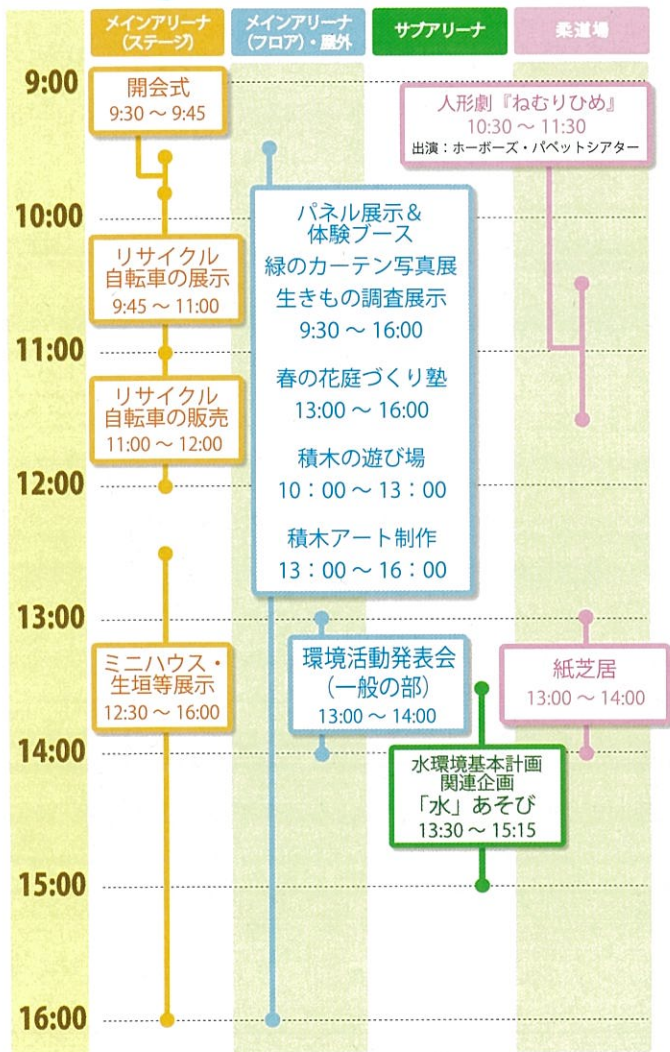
メインアリーナ（ステージ）
メインアリーナ（フロア）・屋外
サブアリーナ
柔道場

9:00
10:00
11:00
12:00
13:00
14:00
15:00
16:00

開会式
9:30 ～ 9:45

リサイクル自転車の展示
9:45 ～ 11:00

リサイクル自転車の販売
11:00 ～ 12:00

ミニハウス・生垣等展示
12:30 ～ 16:00

パネル展示＆体験ブース
緑のカーテン写真展
生きもの調査展示
9:30 ～ 16:00

春の花庭づくり塾
13:00 ～ 16:00

積木の遊び場
10：00 ～ 13：00

積木アート制作
13：00 ～ 16：00

環境活動発表会（一般の部）
13:00 ～ 14:00

水環境基本計画関連企画
「水」あそび
13:30 ～ 15:15

人形劇『ねむりひめ』
10:30 ～ 11:30
出演：ホーボーズ・パペットシアター

紙芝居
13:00 ～ 14:00